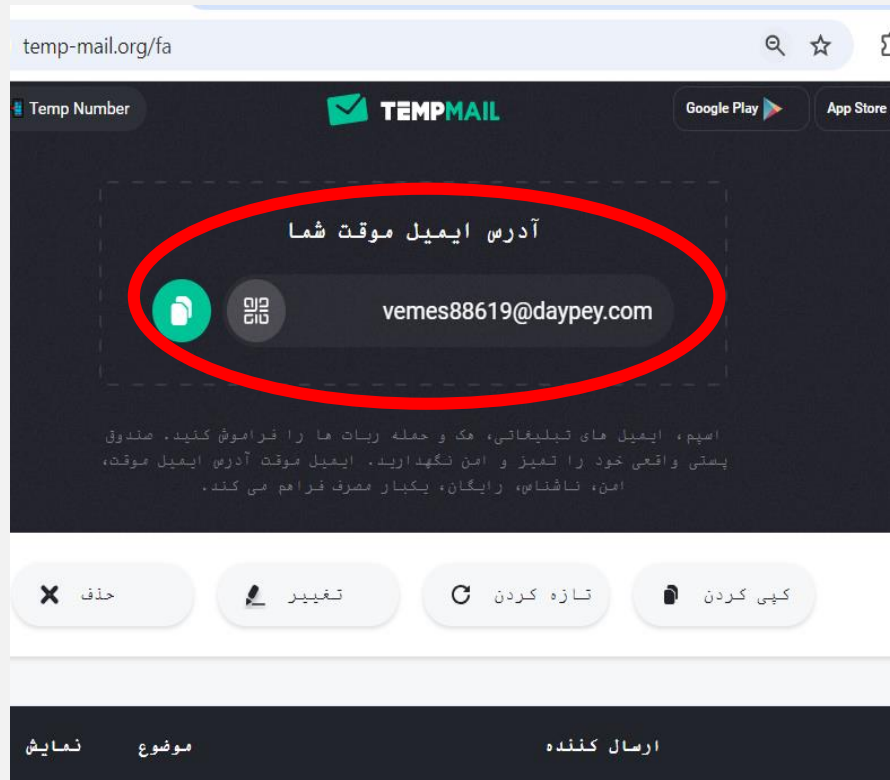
temp-mail.org/fa

Temp Number

TEMPMAIL

Google Play

App Store

آدرس ایمیل موقت شما

vemes88619@daypey.com

اسپم، ایمیل های تبلیغاتی، هک و حمله ربات ها را فراموش کنید. صندوق پستی واقعی خود را تمیز و امن نگهدارید. ایمیل موقت آدرس ایمیل موقت، امن، ناشناس، رایگان، یکبار مصرف فراهم می کند.

کپی کردن

تازه کردن

تغییر

حذف

ارسال کننده

موضوع

نمایش